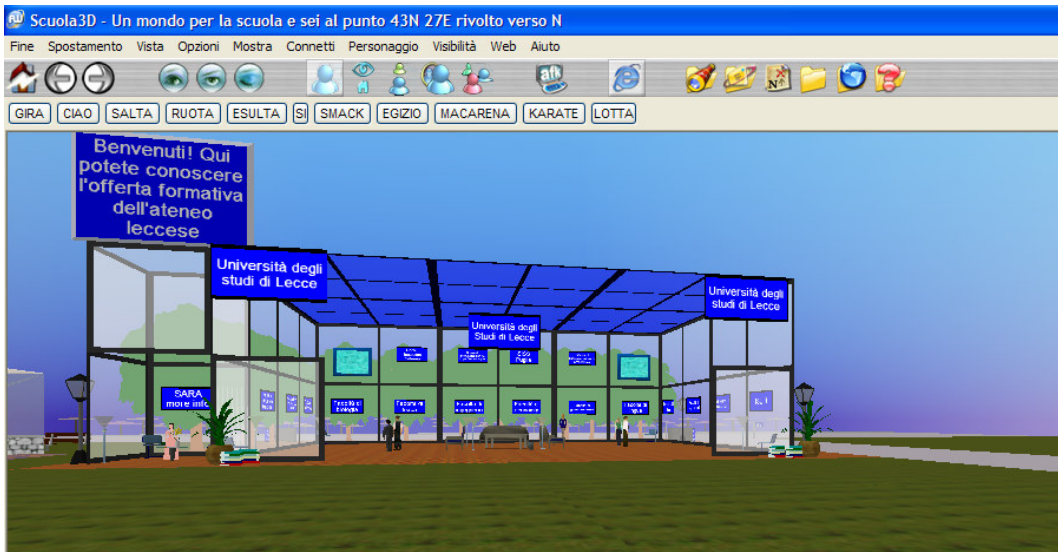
Scuola3D - Un mondo per la scuola e sei al punto 43N 27E rivolto verso N

Fine Spostamento Vista Opzioni Mostra Connetti Personaggio Visibilità Web Aiuto

GIRA CIAO SALTA RUOTA ESULTA SI SMACK EGIZIO MACARENA KARATE LOTTA

Benvenuti! Qui potete conoscere l'offerta formativa dell'ateneo leccese

Università degli studi di Lecce

Università degli Studi di Lecce

Università degli studi di Lecce

SARA more info